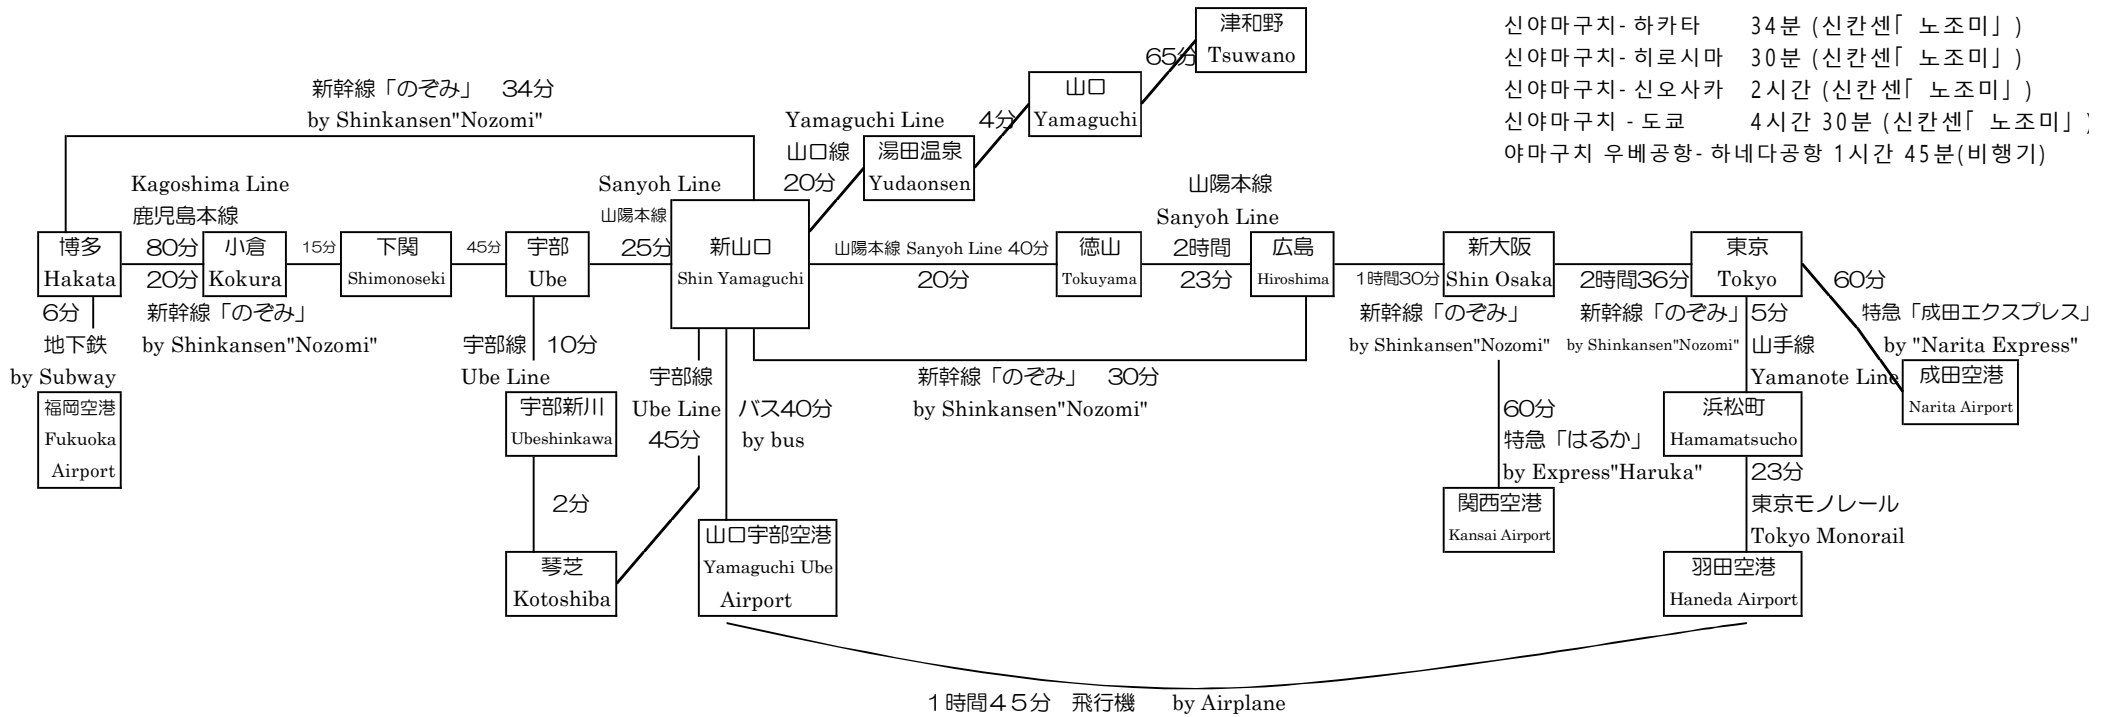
신야마구치- 하카타　34분 (신칸센「 노조미」)
신야마구치- 히로시마　30분 (신칸센「 노조미」)
신야마구치- 신오사카　2시간 (신칸센「 노조미」)
신야마구치 - 도쿄　4시간 30분 (신칸센「 노조미」
야마구치 우베공항- 하네다공항 1시간 45분(비행기)

新幹線「のぞみ」 34分
by Shinkansen"Nozomi"

津和野
Tsuwano
65分
山口
Yamaguchi
4分
Yamaguchi Line
山口線
20分
湯田温泉
Yudaonsen

Kagoshima Line
鹿児島本線
Sanyoh Line
山陽本線
山陽本線
Sanyoh Line

博多
Hakata
80分
20分
小倉
Kokura
15分
下関
Shimonoseki
45分
宇部
Ube
25分
新山口
Shin Yamaguchi
山陽本線 Sanyoh Line 40分
20分
徳山
Tokuyama
2時間
23分
広島
Hiroshima
1時間30分
新大阪
Shin Osaka
2時間36分
東京
Tokyo
60分

6分
地下鉄
by Subway
福岡空港
Fukuoka
Airport

新幹線「のぞみ」
by Shinkansen"Nozomi"

宇部線
Ube Line
10分
宇部新川
Ubeshinkawa
2分
琴芝
Kotoshiba

宇部線
Ube Line
45分
バス40分
by bus
山口宇部空港
Yamaguchi Ube
Airport

新幹線「のぞみ」 30分
by Shinkansen"Nozomi"

新幹線「のぞみ」
by Shinkansen"Nozomi"
60分
特急「はるか」
by Express"Haruka"
関西空港
Kansai Airport

新幹線「のぞみ」
by Shinkansen"Nozomi"
5分
山手線
Yamanote Line
浜松町
Hamamatsucho
23分
東京モノレール
Tokyo Monorail
羽田空港
Haneda Airport

特急「成田エクスプレス」
by "Narita Express"
成田空港
Narita Airport

1時間45分 飛行機 by Airplane